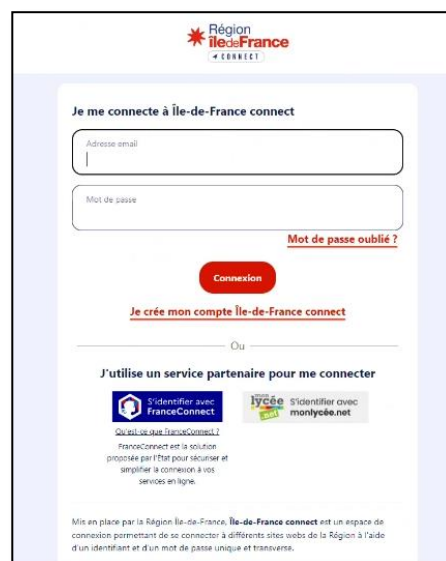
Région îledeFrance
CONNECT

Je me connecte à Île-de-France connect

Adresse email

Mot de passe

Mot de passe oublié ?

Connexion

Je crée mon compte Île-de-France connect

Ou

J'utilise un service partenaire pour me connecter

S'identifier avec FranceConnect

lycée S'identifier avec monlycée.net

Qu'est-ce que FranceConnect ?

FranceConnect est la solution proposée par l'État pour sécuriser et simplifier la connexion à vos services en ligne.

Mis en place par la Région Île-de-France, Île-de-France connect est un espace de connexion permettant de se connecter à différents sites webs de la Région à l'aide d'un identifiant et d'un mot de passe unique et transverse.